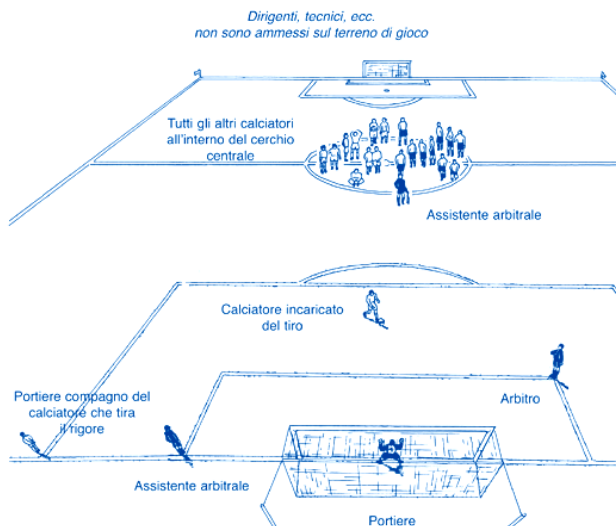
Dirigenti, tecnici, ecc.
non sono ammessi sul terreno di gioco

Tutti gli altri calciatori all'interno del cerchio centrale

Assistente arbitrale

Calciatore incaricato del tiro

Portiere compagno del calciatore che tira il rigore

Arbitro

Assistente arbitrale

Portiere